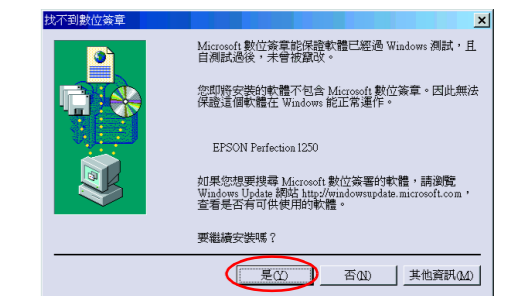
找不到數位簽章

Microsoft 數位簽章能保證軟體已經過 Windows 測試，且自測試過後，未曾被竄改。

您即將安裝的軟體不包含 Microsoft 數位簽章。因此無法保證這個軟體在 Windows 能正常運作。

EPSON Perfection 1250

如果您想要搜尋 Microsoft 數位簽署的軟體，請瀏覽 Windows Update 網站 http://windowsupdate.microsoft.com，查看是否有可供使用的軟體。

要繼續安裝嗎？

是(Y)

否(N)

其他資訊(M)